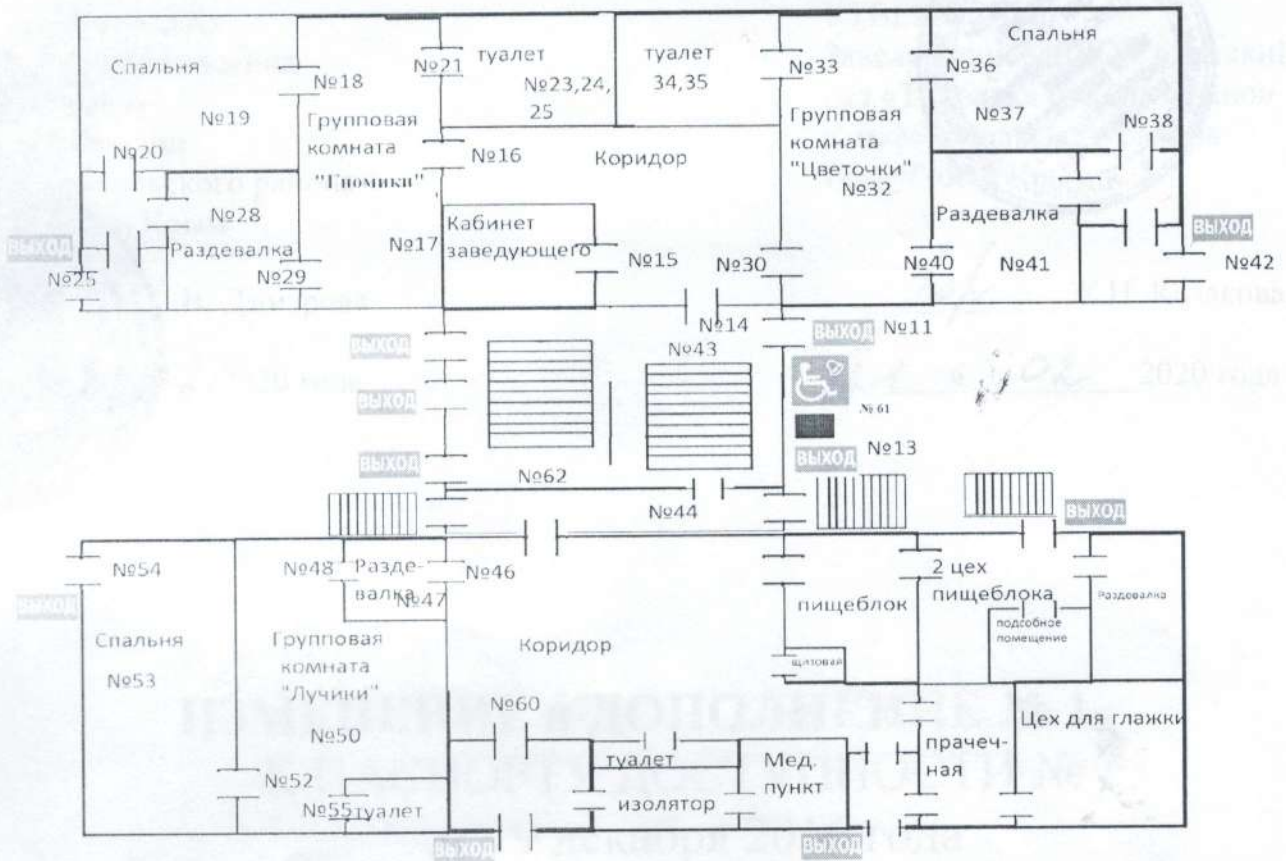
Спальня
№18
№21
туалет
№23,24, 25
туалет 34,35
№33
№36
Спальня
№19
Групповая комната "Гномики"
№16
Коридор
Групповая комната "Цветочки"
№32
№37
№38
№20
№28
Кабинет заведующего
Раздевалка
ВЫХОД
Раздевалка
№17
№15
№30
№40
№41
ВЫХОД
№25
№29
№42
№14
ВЫХОД
№11
ВЫХОД
№43
ВЫХОД
№ 61
ВЫХОД
ВЫХОД
№13
№62
№44
ВЫХОД
№54
№48
Раздевалка
№46
№47
2 цех пищеблока
ВЫХОД
пищеблок
Раздевалка
подсобное помещение
Спальня
№53
Групповая комната "Лучики"
Коридор
щитовая
№50
№60
Цех для глажки
туалет
Мед. пункт
прачечная
№52
№55
туалет
изолятор
ВЫХОД
ВЫХОД